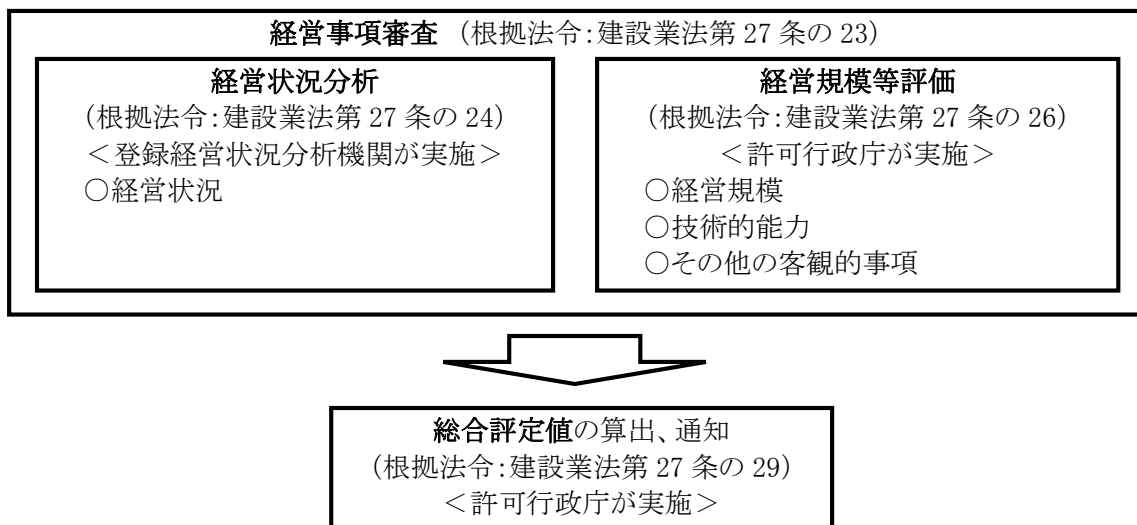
経営事項審査（根拠法令:建設業法第 27 条の 23）

経営状況分析
（根拠法令:建設業法第 27 条の 24）
＜登録経営状況分析機関が実施＞
○経営状況

経営規模等評価
（根拠法令:建設業法第 27 条の 26）
＜許可行政庁が実施＞
○経営規模
○技術的能力
○その他の客観的事項

総合評定値の算出、通知
（根拠法令:建設業法第 27 条の 29）
＜許可行政庁が実施＞